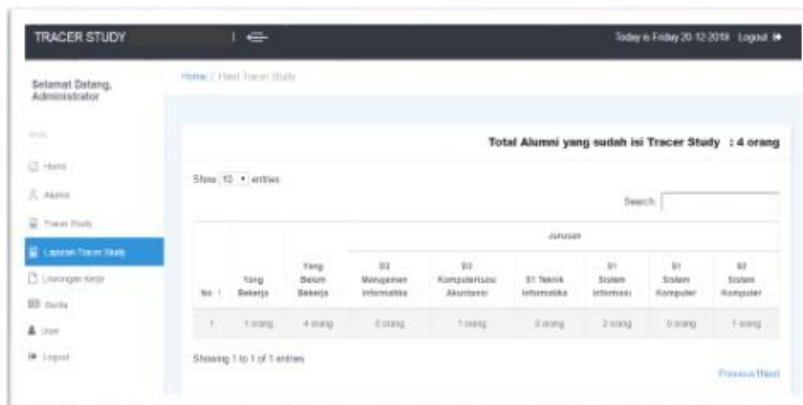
TRACER STUDY

Today is Friday 20-12-2019 Logout

Selamat Datang, Administrator

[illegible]

Home

Alumni

Tracer Study

Laporan Tracer Study

Lowongan Kerja

Berita

User

Logout

Home / Hasil Tracer Study

Total Alumni yang sudah isi Tracer Study : 4 orang

Show 10 entries

Search:

| No | Yang Bekerja | Yang Belum Bekerja | Jurusan D3 Manajemen Informatika | D3 Komputerisasi Akuntansi | S1 Teknik Informatika | S1 Sistem Informasi | S1 Sistem Komputer | S2 Sistem Komputer |
|---|---|---|---|---|---|---|---|---|
| 1 | 1 orang | 4 orang | 0 orang | 1 orang | 0 orang | 2 orang | 0 orang | 1 orang |

Showing 1 to 1 of 1 entries

Previous Next